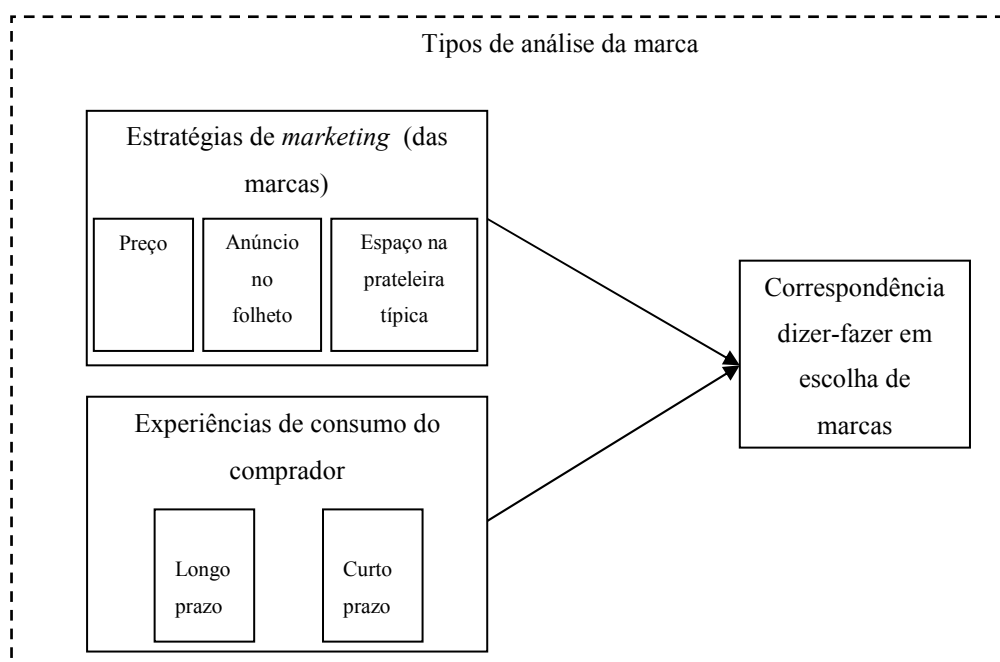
Tipos de análise da marca

Estratégias de *marketing* (das marcas)

Preço

Anúncio no folheto

Espaço na prateleira típica

Experiências de consumo do comprador

Longo prazo

Curto prazo

Correspondência dizer-fazer em escolha de marcas